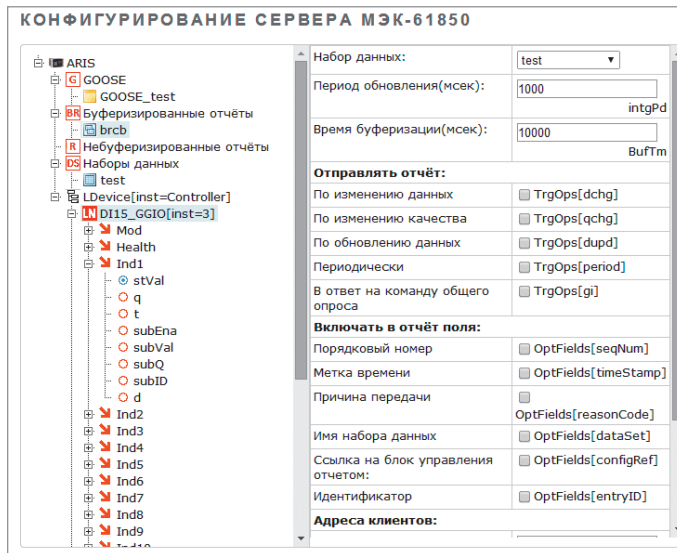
КОНФИГУРИРОВАНИЕ СЕРВЕРА МЭК-61850

ARIS
G GOOSE
GOOSE_test
BR Буферизированные отчёты
brcb
R Небуферизированные отчёты
DS Наборы данных
test
LDevice[inst=Controller]
LN DI15_GGIO[inst=3]
Mod
Health
Ind1
stVal
q
t
subEna
subVal
subQ
subID
d
Ind2
Ind3
Ind4
Ind5
Ind6
Ind7
Ind8
Ind9
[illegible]

| | |
|---|---|
| Набор данных: | test |
| Период обновления(мсек): | 1000 intgPd |
| Время буферизации(мсек): | 10000 BufTm |
| **Отправлять отчёт:** | |
| По изменению данных | TrgOps[dchg] |
| По изменению качества | TrgOps[qchg] |
| По обновлению данных | TrgOps[dupd] |
| Периодически | TrgOps[period] |
| В ответ на команду общего опроса | TrgOps[gi] |
| **Включать в отчёт поля:** | |
| Порядковый номер | OptFields[seqNum] |
| Метка времени | OptFields[timeStamp] |
| Причина передачи | OptFields[reasonCode] |
| Имя набора данных | OptFields[dataSet] |
| Ссылка на блок управления отчетом: | OptFields[configRef] |
| Идентификатор | OptFields[entryID] |
| **Адреса клиентов:** | |